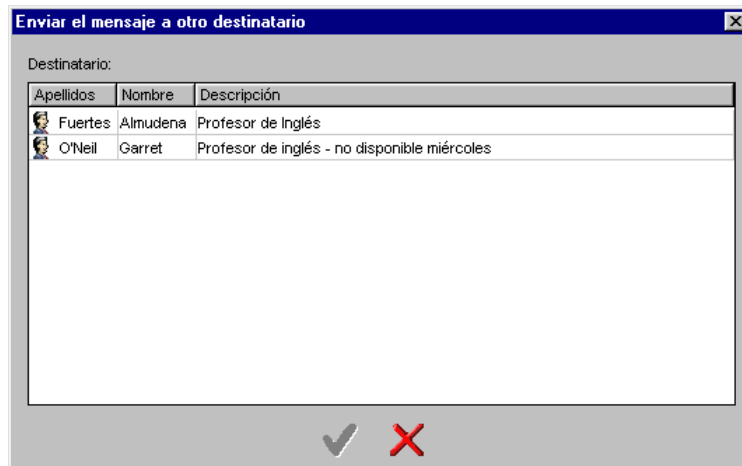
Enviar el mensaje a otro destinatario

Destinatario:

| Apellidos | Nombre | Descripción |
|---|---|---|
| Fuertes | Almudena | Profesor de Inglés |
| O'Neil | Garret | Profesor de inglés - no disponible miércoles |